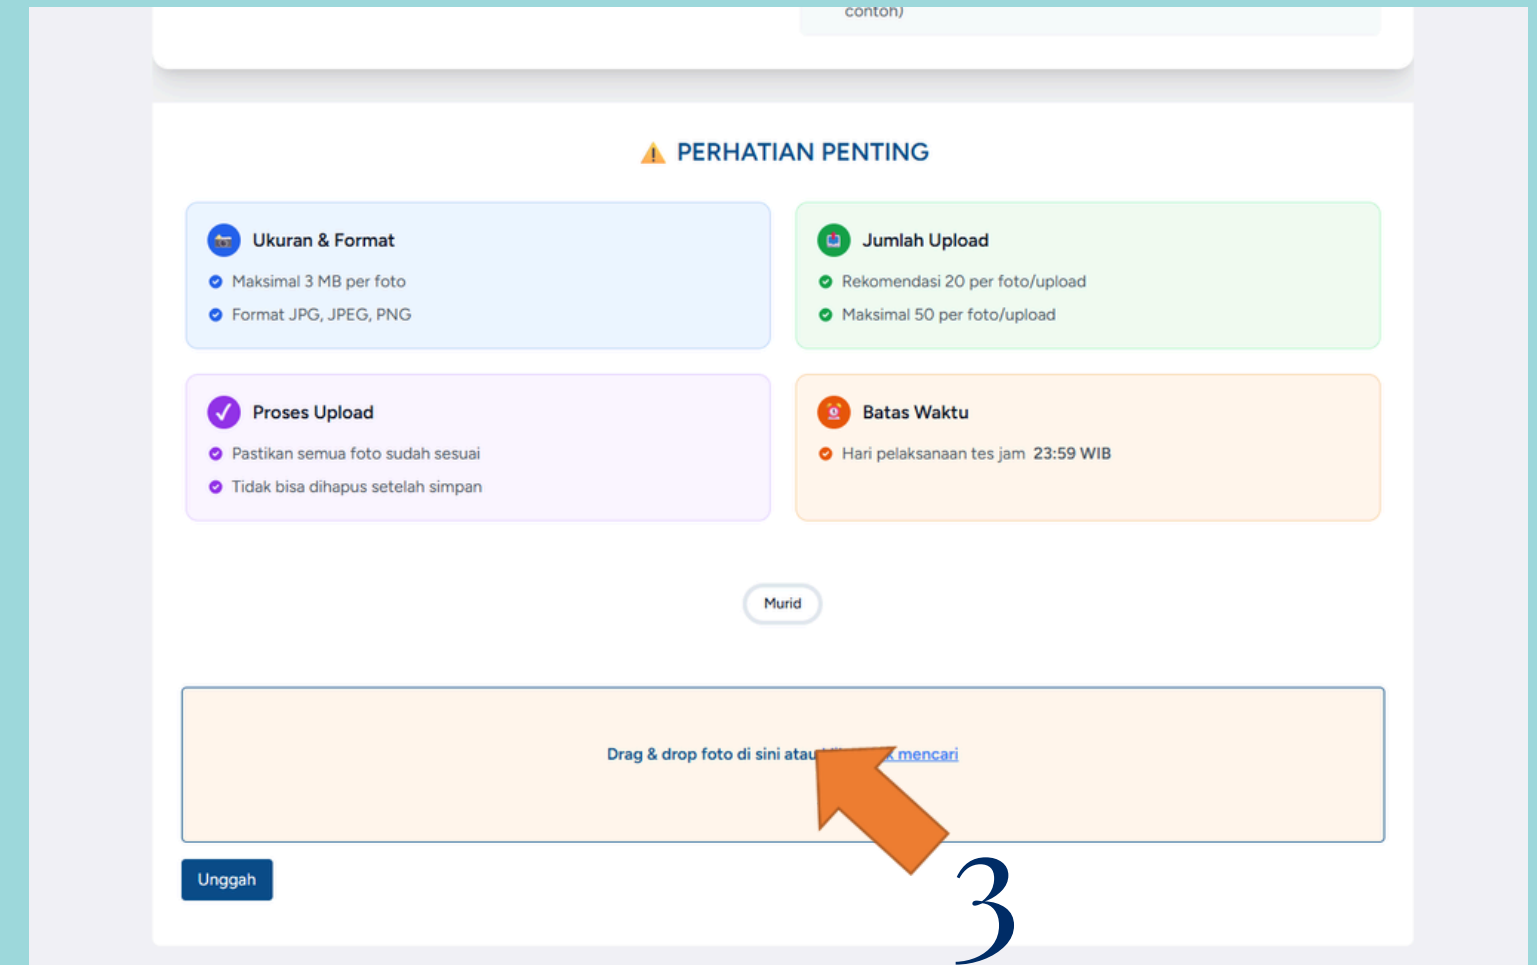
contoh)

⚠ PERHATIAN PENTING

Ukuran & Format
Maksimal 3 MB per foto
Format JPG, JPEG, PNG

Jumlah Upload
Rekomendasi 20 per foto/upload
Maksimal 50 per foto/upload

Proses Upload
Pastikan semua foto sudah sesuai
Tidak bisa dihapus setelah simpan

Batas Waktu
Hari pelaksanaan tes jam 23:59 WIB

Murid

Drag & drop foto di sini atau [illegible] mencari

Unggah

3